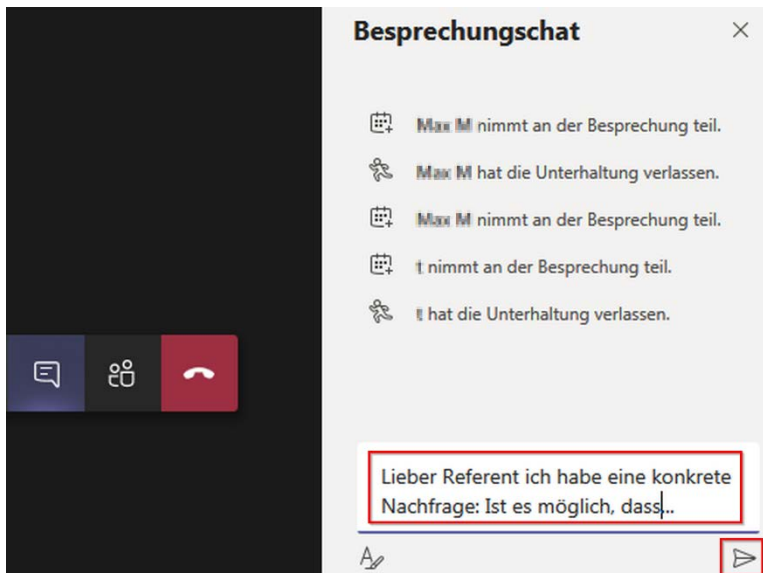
Besprechungschat

Max M nimmt an der Besprechung teil.

Max M hat die Unterhaltung verlassen.

Max M nimmt an der Besprechung teil.

t nimmt an der Besprechung teil.

t hat die Unterhaltung verlassen.

Lieber Referent ich habe eine konkrete Nachfrage: Ist es möglich, dass...